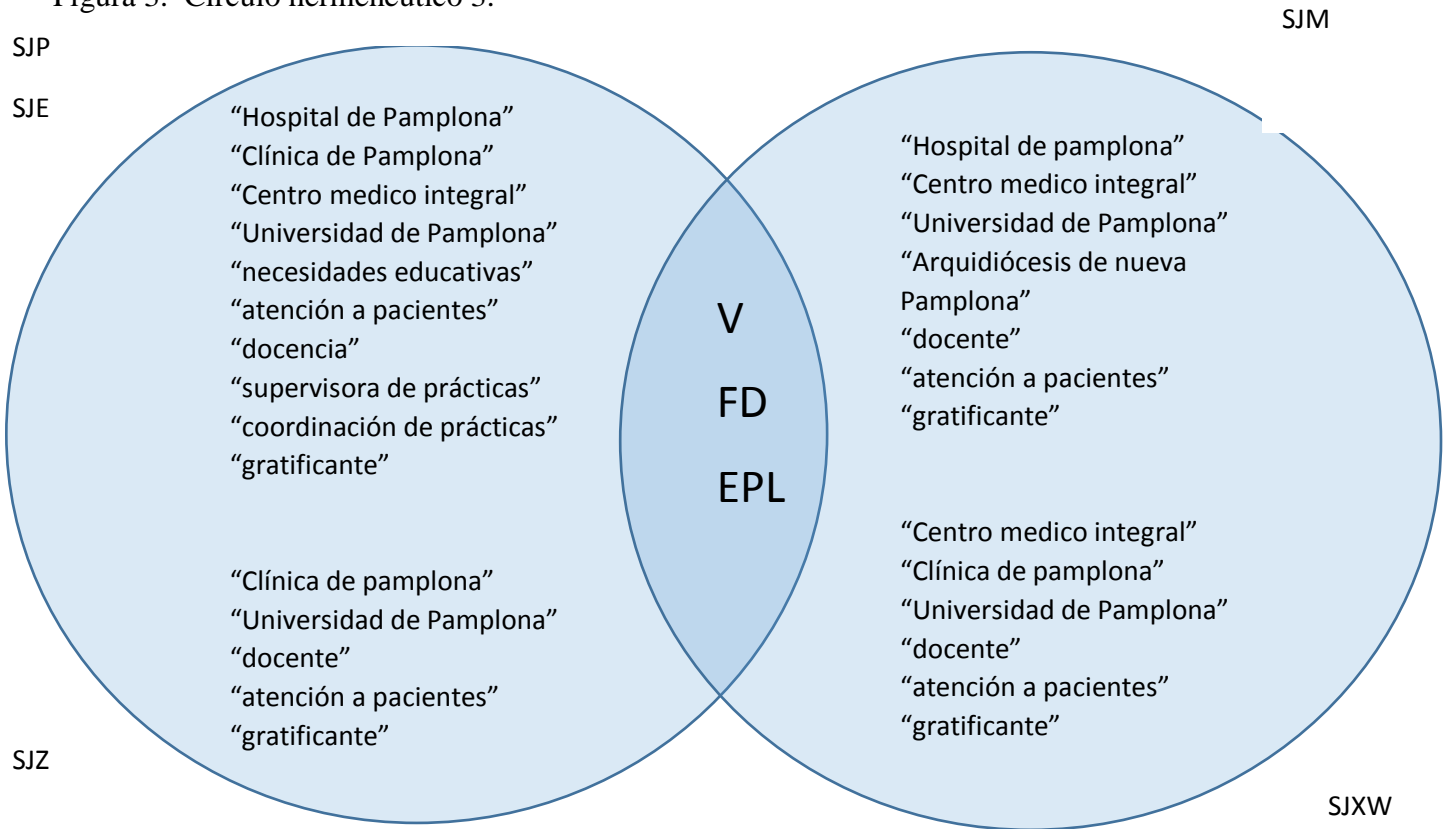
Figura 5. Círculo hermenéutico 5.

SJP

SJE

"Hospital de Pamplona"
"Clínica de Pamplona"
"Centro medico integral"
"Universidad de Pamplona"
"necesidades educativas"
"atención a pacientes"
"docencia"
"supervisora de prácticas"
"coordinación de prácticas"
"gratificante"

"Clínica de pamplona"
"Universidad de Pamplona"
"docente"
"atención a pacientes"
"gratificante"

SJZ

V
FD
EPL

SJM

"Hospital de pamplona"
"Centro medico integral"
"Universidad de Pamplona"
"Arquidiócesis de nueva Pamplona"
"docente"
"atención a pacientes"
"gratificante"

"Centro medico integral"
"Clínica de pamplona"
"Universidad de Pamplona"
"docente"
"atención a pacientes"
"gratificante"

SJXW